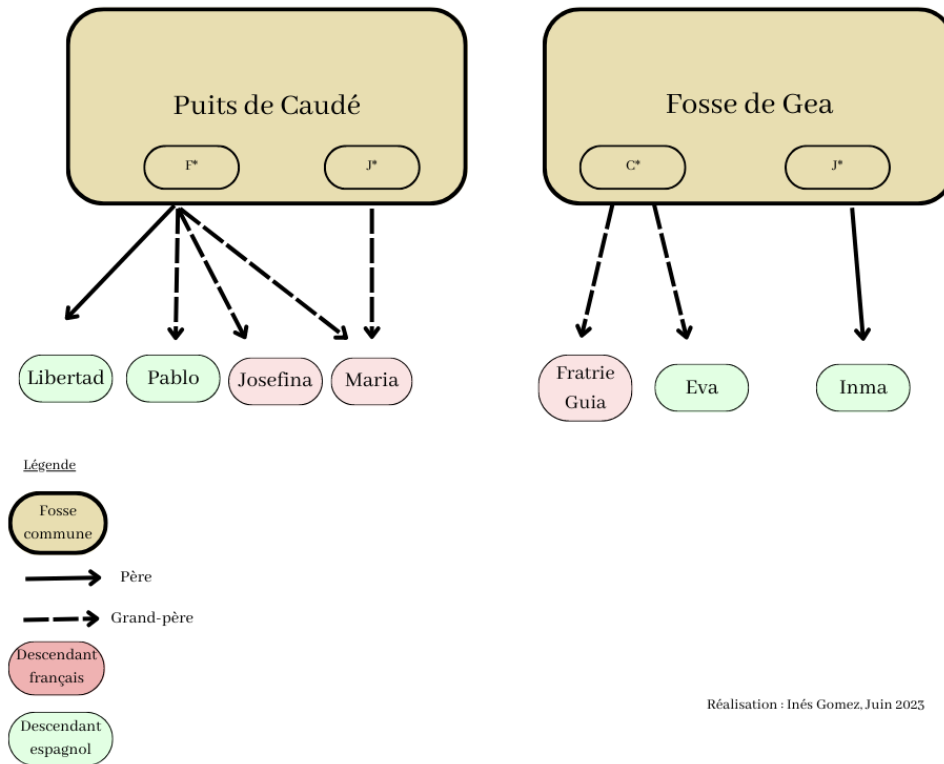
Puits de Caudé

F*

J*

Fosse de Gea

C*

J*

Libertad

Pablo

Josefina

Maria

Fratrie Guia

Eva

Inma

Légende

Fosse commune

Père

Grand-père

Descendant français

Descendant espagnol

Réalisation : Inés Gomez, Juin 2023